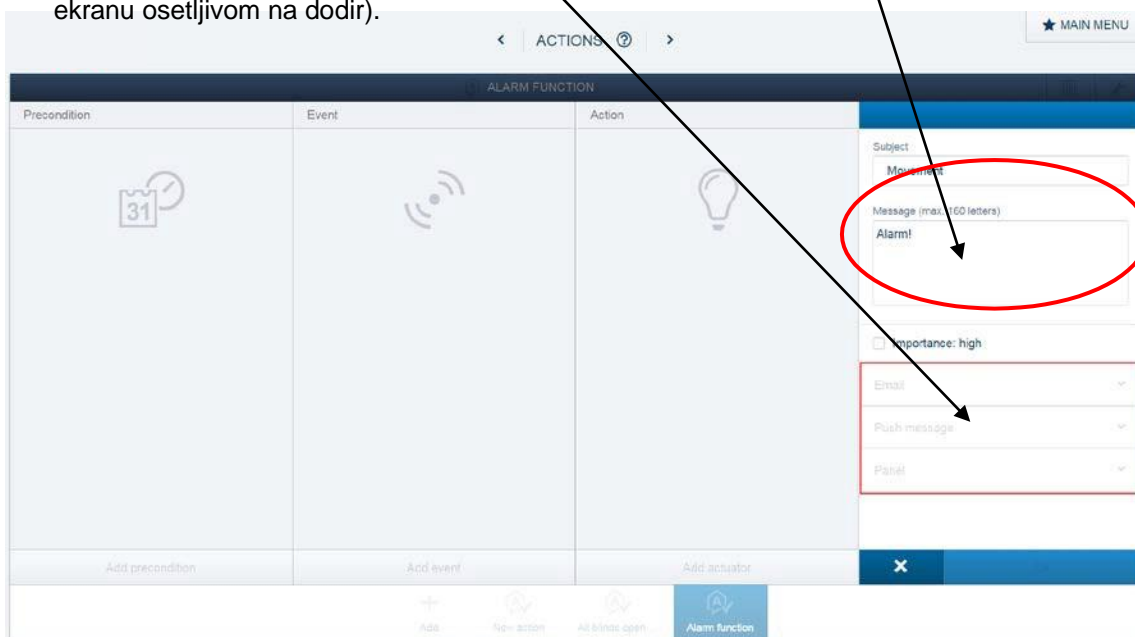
ekranu osetljivom na dodir).

< ACTIONS ⓘ >

MAIN MENU

ALARM FUNCTION

Precondition

Event

Action

31

Subject

Movement

Message (max. 160 letters)

Alarm!

Importance: high

Email

Push message

Panel

Add precondition

Add event

Add actuator

×

Add

New action

All blinds open

Alarm function